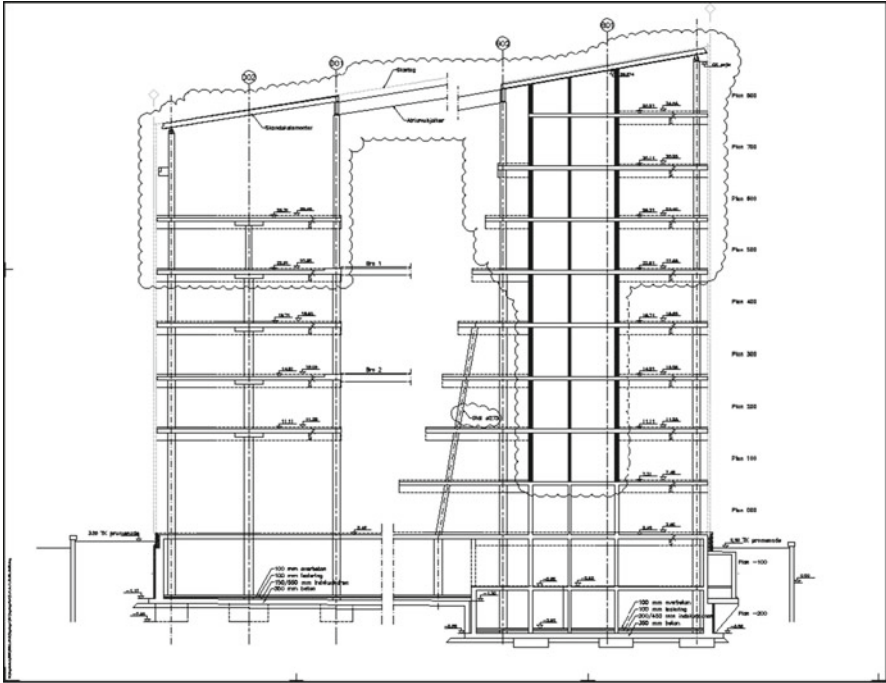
002
003
002
001
Stålbjælkementer
Tagbelægning
Afløbsskjuler
Plan 800
Plan 700
Plan 600
Plan 500
Plan 400
Plan 300
Plan 200
Plan 100
Plan 000
Plan -100
Plan -200
Bro 1
Bro 2
2,50 TK promenade
2,50 TK promenade
100 mm overbeton
100 mm isolering
150/300 mm trinlydsisolering
300 mm beton
100 mm overbeton
100 mm isolering
300/450 mm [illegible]
300 mm beton